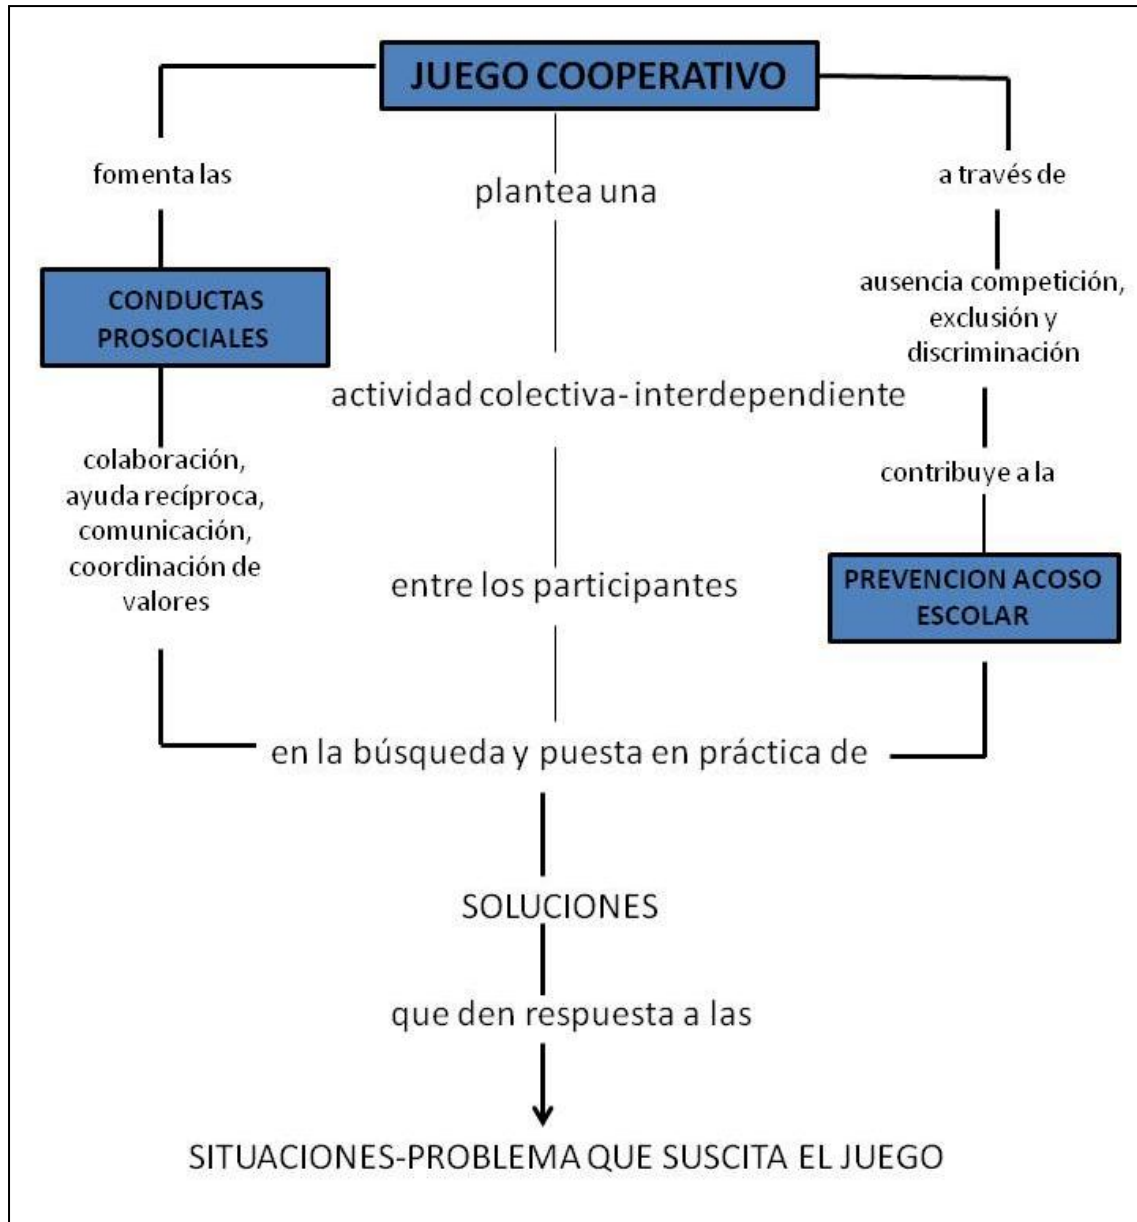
JUEGO COOPERATIVO

fomenta las

plantea una

a través de

CONDUCTAS PROSOCIALES

ausencia competición, exclusión y discriminación

actividad colectiva- interdependiente

colaboración, ayuda recíproca, comunicación, coordinación de valores

contribuye a la

entre los participantes

PREVENCION ACOSO ESCOLAR

en la búsqueda y puesta en práctica de

SOLUCIONES

que den respuesta a las

SITUACIONES-PROBLEMA QUE SUSCITA EL JUEGO